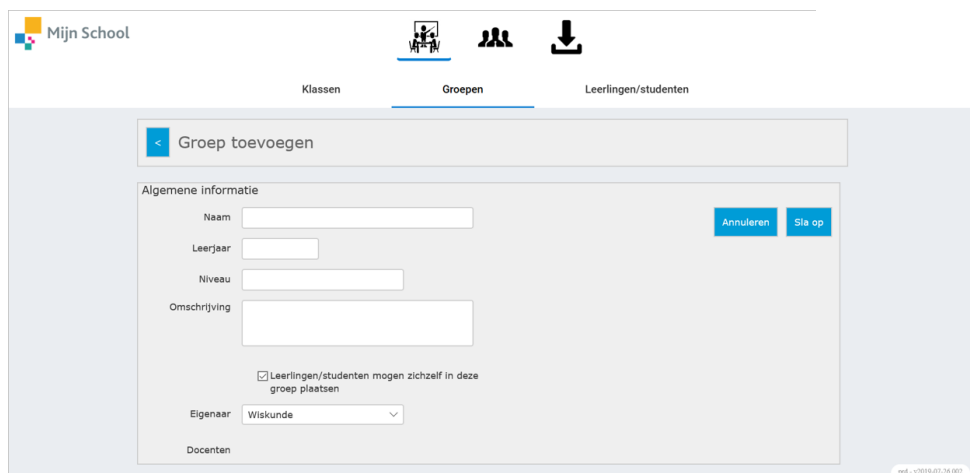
Mijn School

Klassen
Groepen
Leerlingen/studenten

<
Groep toevoegen

Algemene informatie

Naam

Leerjaar

Niveau

Omschrijving

Leerlingen/studenten mogen zichzelf in deze groep plaatsen

Eigenaar
Wiskunde

Docenten

Annuleren
Sla op

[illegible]